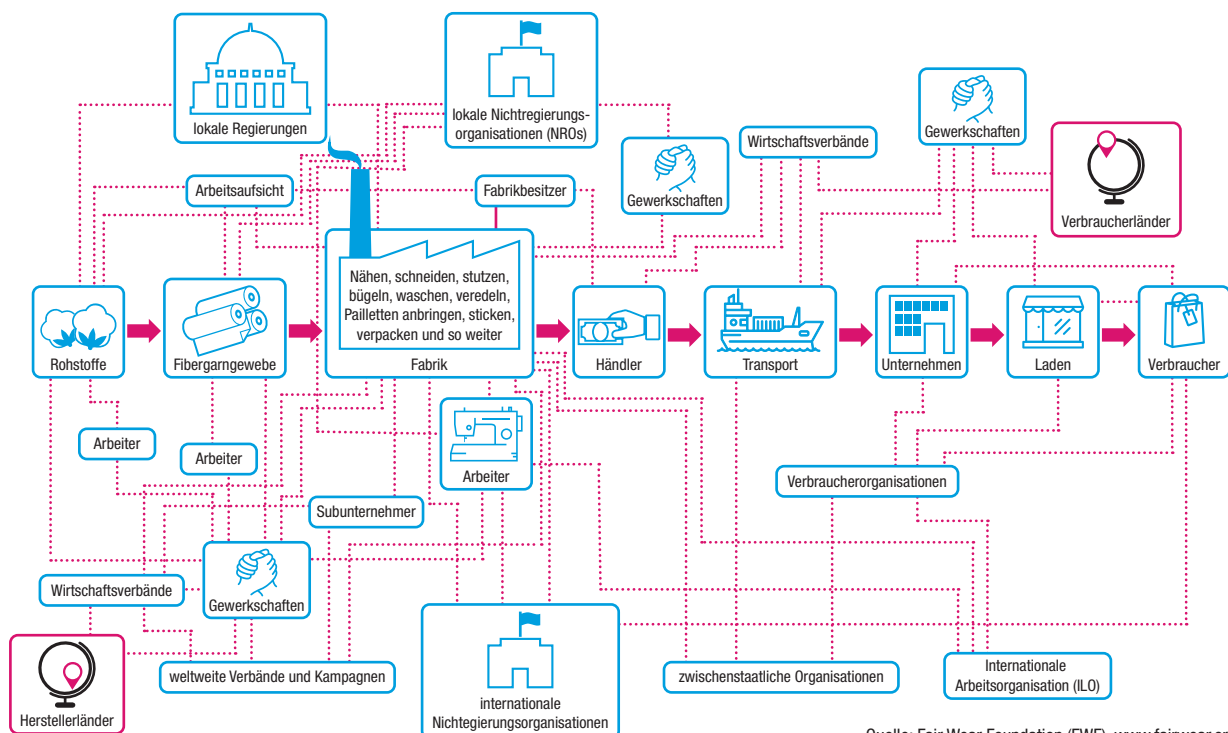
lokale Regierungen

lokale Nichtregierungsorganisationen (NROs)

Gewerkschaften

Wirtschaftsverbände

Gewerkschaften

Verbraucherländer

Arbeitsaufsicht

Fabrikbesitzer

Nähen, schneiden, stutzen, bügeln, waschen, veredeln, Pailletten anbringen, sticken, verpacken und so weiter

Fabrik

Rohstoffe

Fibergarngewebe

Händler

Transport

Unternehmen

Laden

Verbraucher

Arbeiter

Arbeiter

Arbeiter

Subunternehmer

Verbraucherorganisationen

Wirtschaftsverbände

Gewerkschaften

Herstellerländer

weltweite Verbände und Kampagnen

internationale Nichtegierungsorganisationen

zwischenstaatliche Organisationen

Internationale Arbeitsorganisation (ILO)

Quelle: Fair Wear Foundation (FWF), www.fairwear.or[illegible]